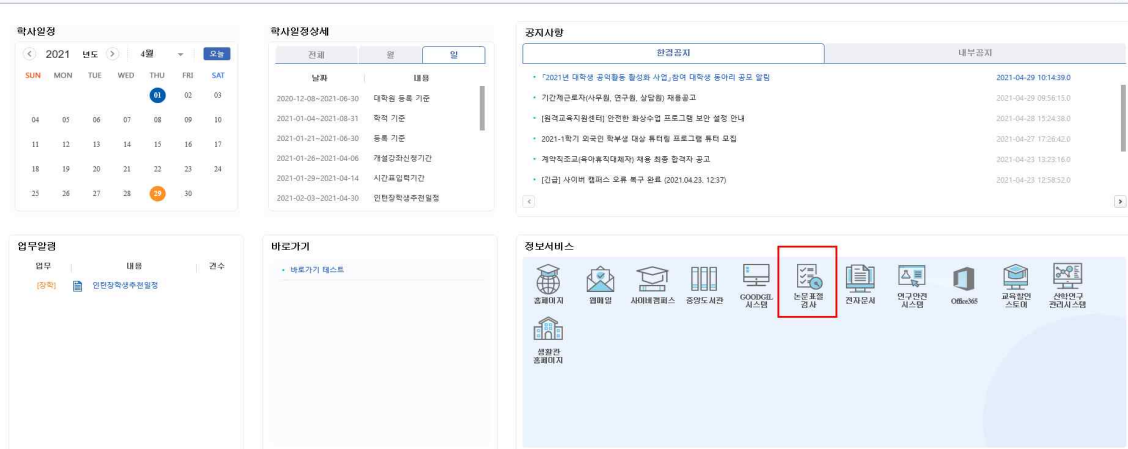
학사일정

2021 년도 4월 오늘

| SUN | MON | TUE | WED | THU | FRI | SAT |
|---|---|---|---|---|---|---|
| | | | | 01 | 02 | 03 |
| 04 | 05 | 06 | 07 | 08 | 09 | 10 |
| 11 | 12 | 13 | 14 | 15 | 16 | 17 |
| 18 | 19 | 20 | 21 | 22 | 23 | 24 |
| 25 | 26 | 27 | 28 | 29 | 30 | |

학사일정상세

전체 월 일

| 날짜 | 내용 |
|---|---|
| 2020-12-08~2021-06-30 | 대학원 등록 기준 |
| 2021-01-04~2021-08-31 | 학적 기준 |
| 2021-01-21~2021-06-30 | 등록 기준 |
| 2021-01-26~2021-04-06 | 개설강좌신청기간 |
| 2021-01-29~2021-04-14 | 시간표입력기간 |
| 2021-02-03~2021-04-30 | 인턴장학생추천일정 |

공지사항

한경공지 내부공지

「2021년 대학생 공익활동 활성화 사업」참여 대학생 동아리 공모 알림 2021-04-29 10:14:39.0
기간제근로자(사무원, 연구원, 상담원) 채용공고 2021-04-29 09:56:15.0
[원격교육지원센터] 안전한 화상수업 프로그램 보안 설정 안내 2021-04-28 15:24:38.0
2021-1학기 외국인 학부생 대상 튜터링 프로그램 튜터 모집 2021-04-27 17:26:42.0
계약직조교(육아휴직대체자) 채용 최종 합격자 공고 2021-04-23 13:23:16.0
[긴급] 사이버 캠퍼스 오류 복구 완료 (2021.04.23. 12:37) 2021-04-23 12:58:52.0

업무알림

| 업무 | 내용 | 건수 |
|---|---|---|
| [장학] | 인턴장학생추천일정 | |

바로가기

바로가기 테스트

정보서비스

홈페이지 웹메일 사이버캠퍼스 중앙도서관 GOODGIL 시스템 논문표절 검사 전자문서 연구안전 시스템 Office365 교육창업 스토어 산학연구 관리시스템 생활관 홈페이지